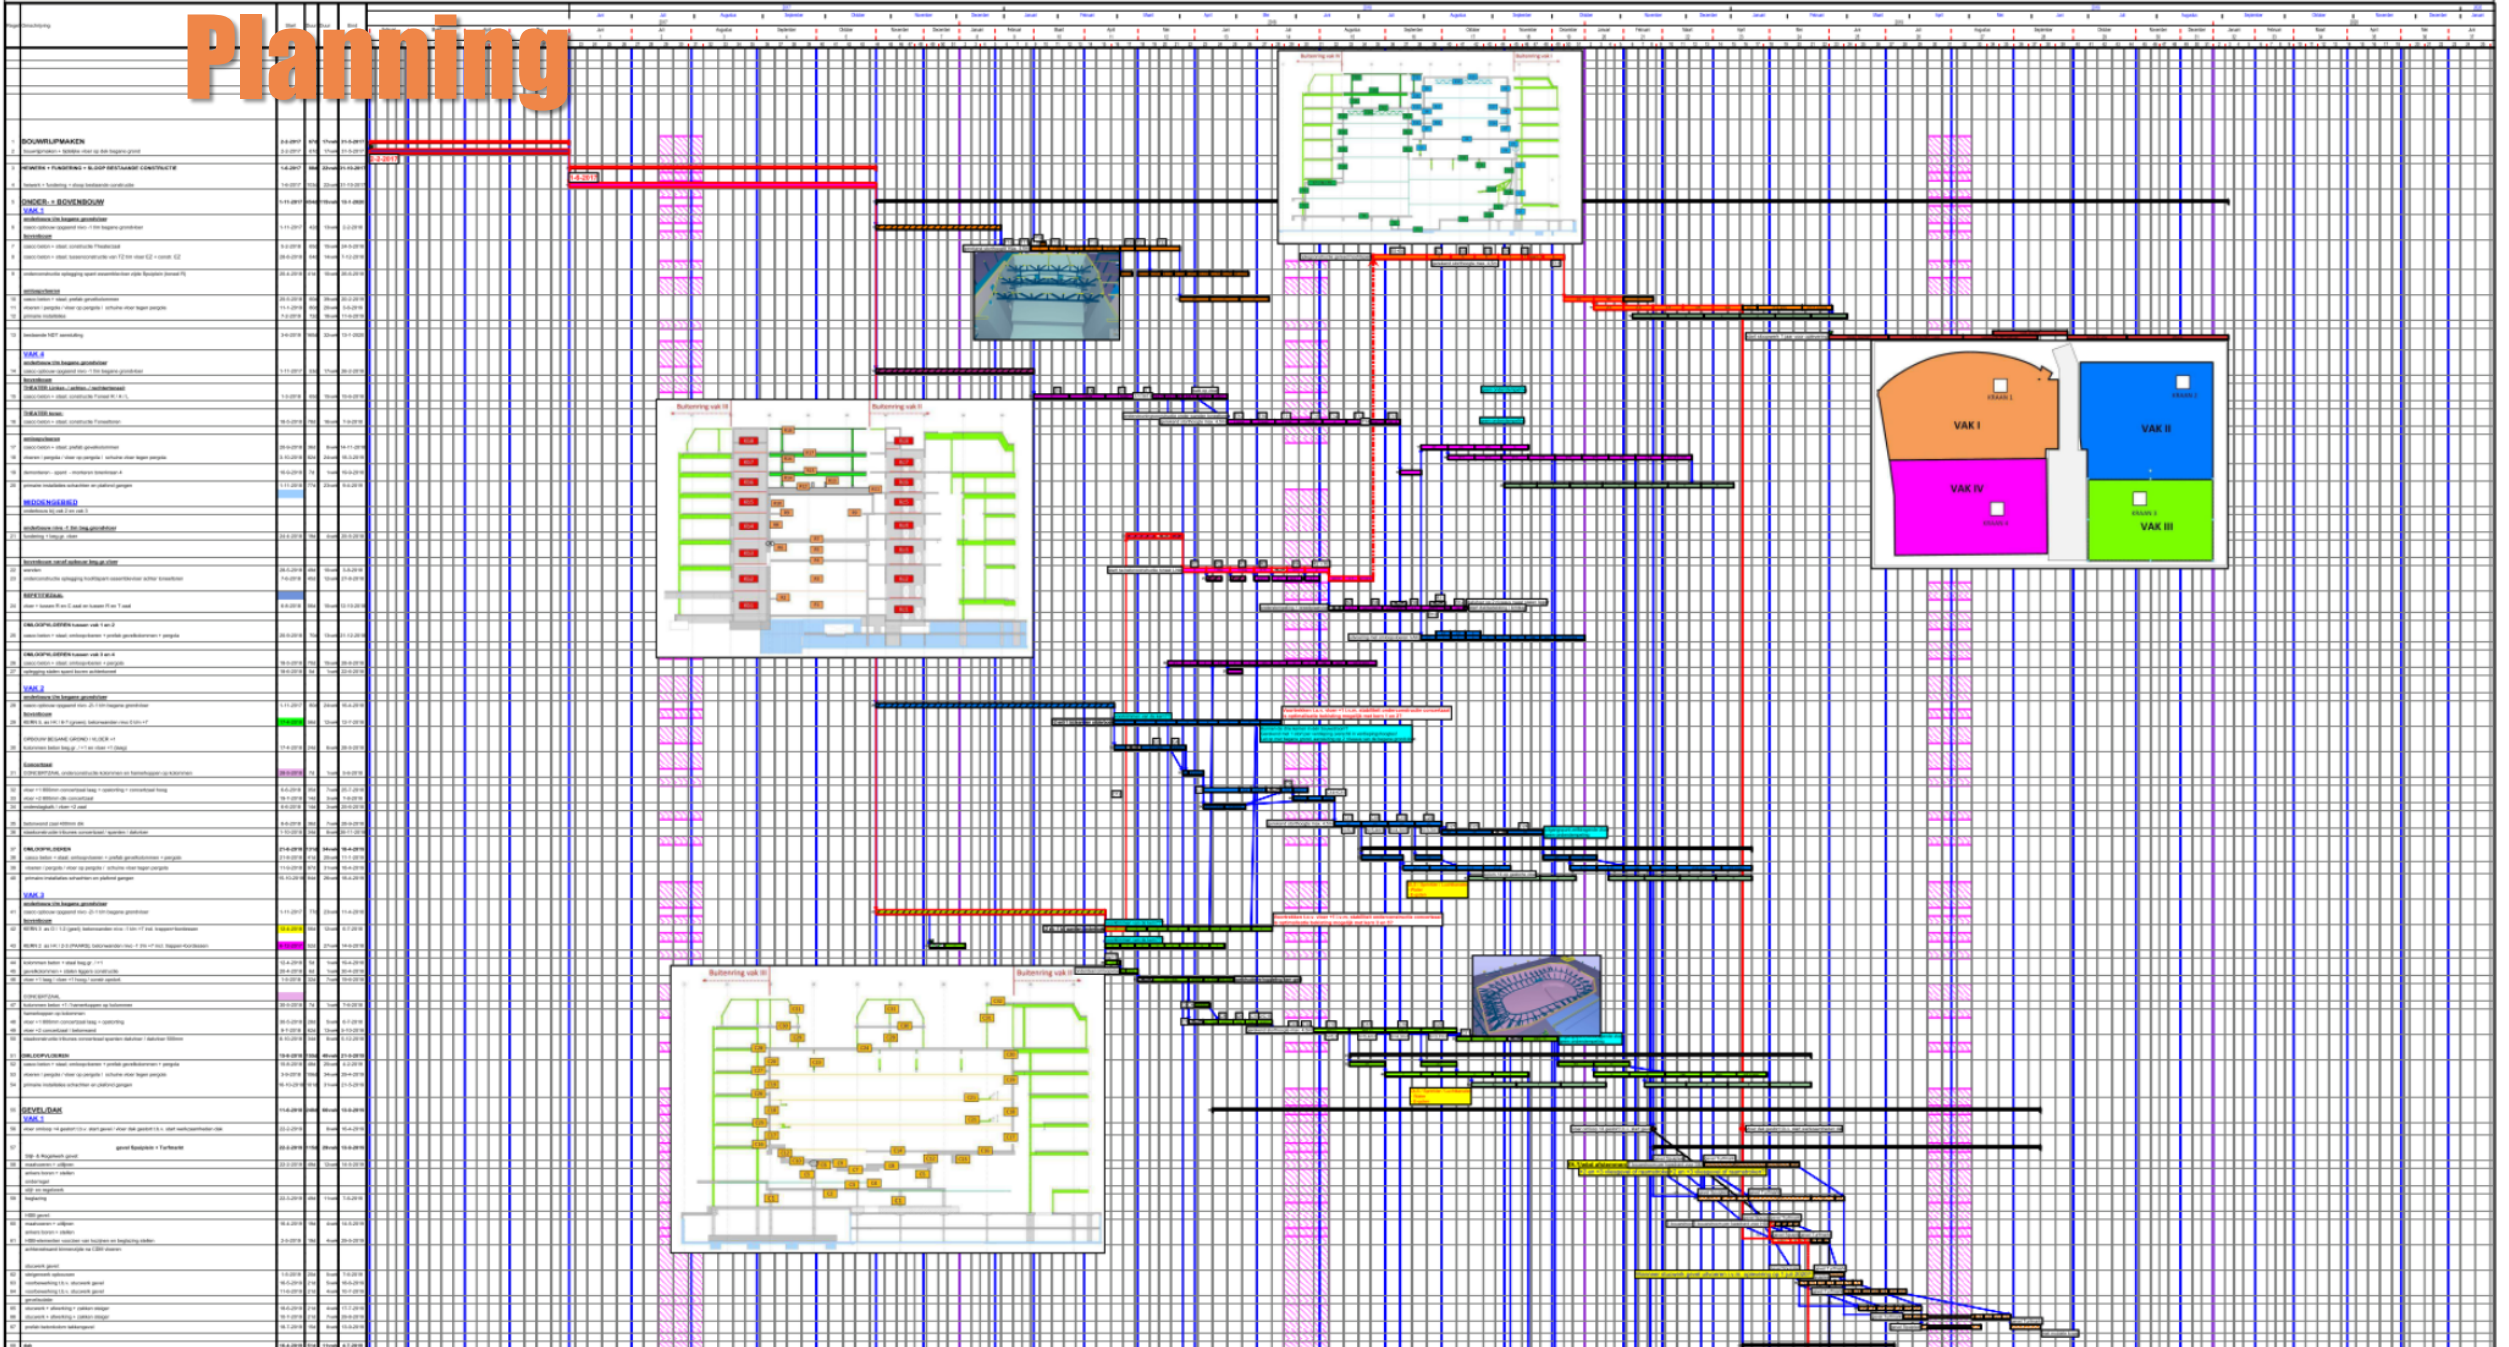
Planning

BOUWRIJPMAKEN

HEIWERK + FUNDERING + SLOOP RESTAURANT CONSTRUCTIE

ONDER- + BOVENBOUW

VAK 1

VAK 4

MIDDENGEBIED

VAK 2

VAK 3

GEVEL/DAK

VAK 1

Buitenring vak III

Buitenring vak II

Buitenring vak III

Buitenring vak II

VAK I

VAK II

VAK IV

VAK III

KRAAN 1

KRAAN 2

KRAAN 3

KRAAN 4